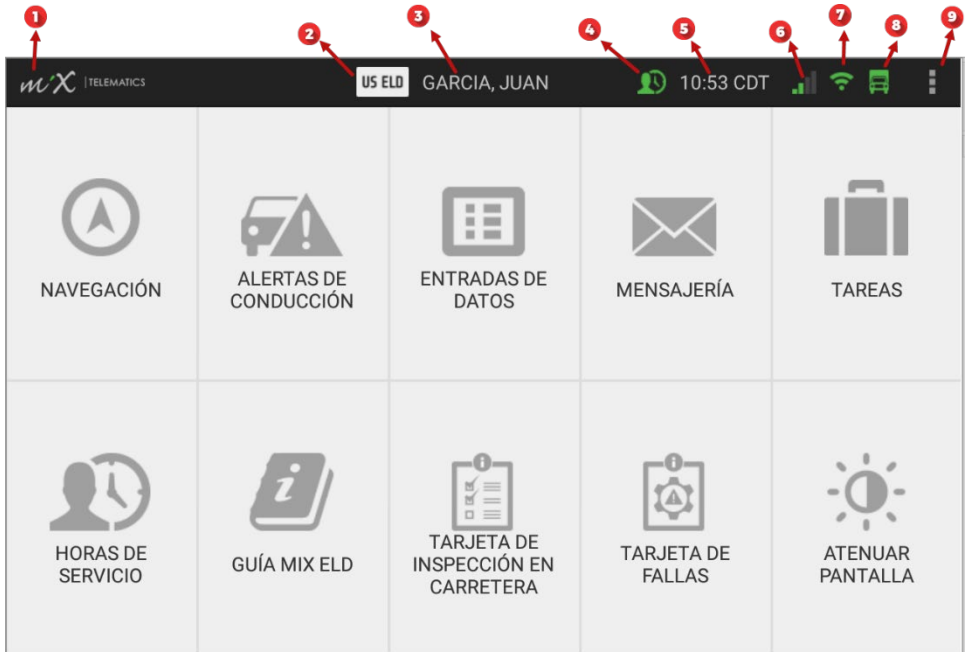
1 2 3 4 5 6 7 8 9

MiX | TELEMATICS

US ELD GARCIA, JUAN

10:53 CDT

NAVEGACIÓN

ALERTAS DE CONDUCCIÓN

ENTRADAS DE DATOS

MENSAJERÍA

TAREAS

HORAS DE SERVICIO

GUÍA MIX ELD

TARJETA DE INSPECCIÓN EN CARRETERA

TARJETA DE FALLAS

ATENUAR PANTALLA